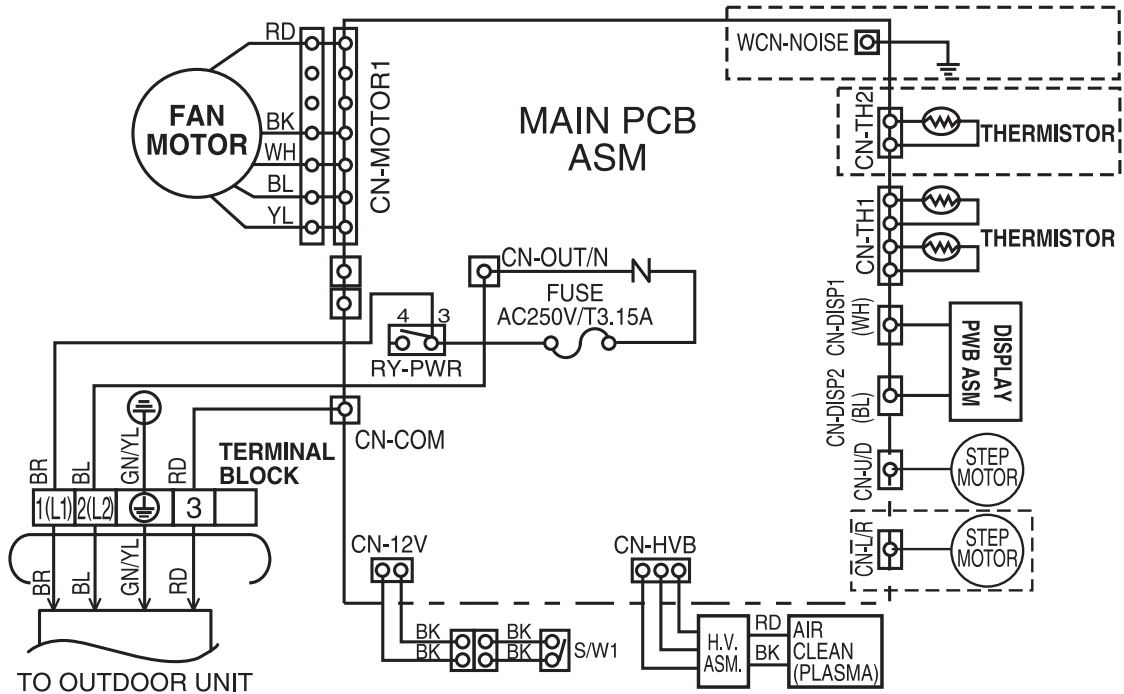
RD
FAN MOTOR
BK
WH
BL
YL
CN-MOTOR1
MAIN PCB ASM
WCN-NOISE
CN-TH2
THERMISTOR
CN-TH1
THERMISTOR
CN-OUT/N
FUSE
AC250V/T3.15A
4 3
RY-PWR
CN-DISP1 (WH)
DISPLAY PWB ASM
CN-DISP2 (BL)
CN-COM
TERMINAL BLOCK
BR
BL
GN/YL
RD
1(L1) 2(L2) 3
CN-U/D
STEP MOTOR
CN-L/R
STEP MOTOR
CN-12V
CN-HVB
BR
BL
GN/YL
RD
BK
BK
BK
BK
S/W1
H.V. ASM.
RD
BK
AIR CLEAN (PLASMA)
TO OUTDOOR UNIT